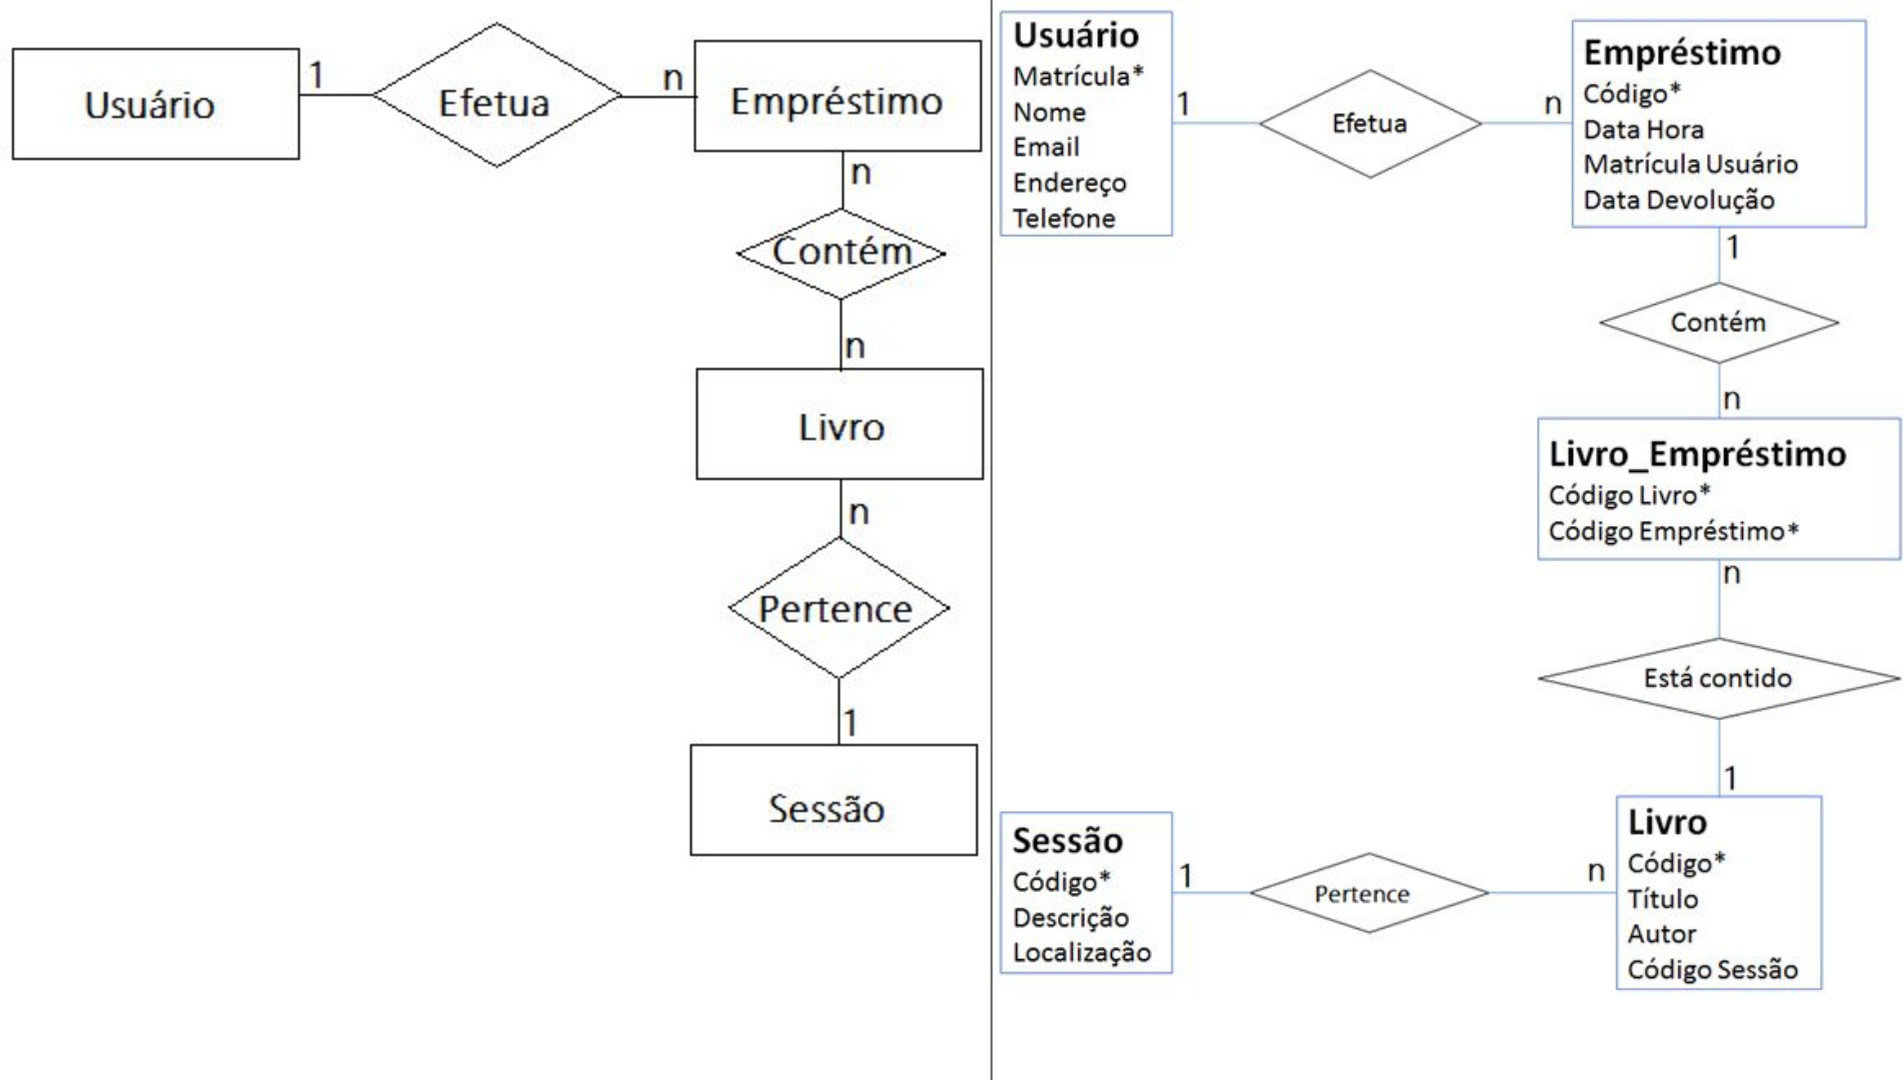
Usuário 1 Efetua n Empréstimo
n
Contém
n
Livro
n
Pertence
1
Sessão

Usuário
Matrícula*
Nome
Email
Endereço
Telefone

1 Efetua n

Empréstimo
Código*
Data Hora
Matrícula Usuário
Data Devolução

1
Contém
n

Livro_Empréstimo
Código Livro*
Código Empréstimo*

n
Está contido
1

Livro
Código*
Título
Autor
Código Sessão

Sessão
Código*
Descrição
Localização

1 Pertence n